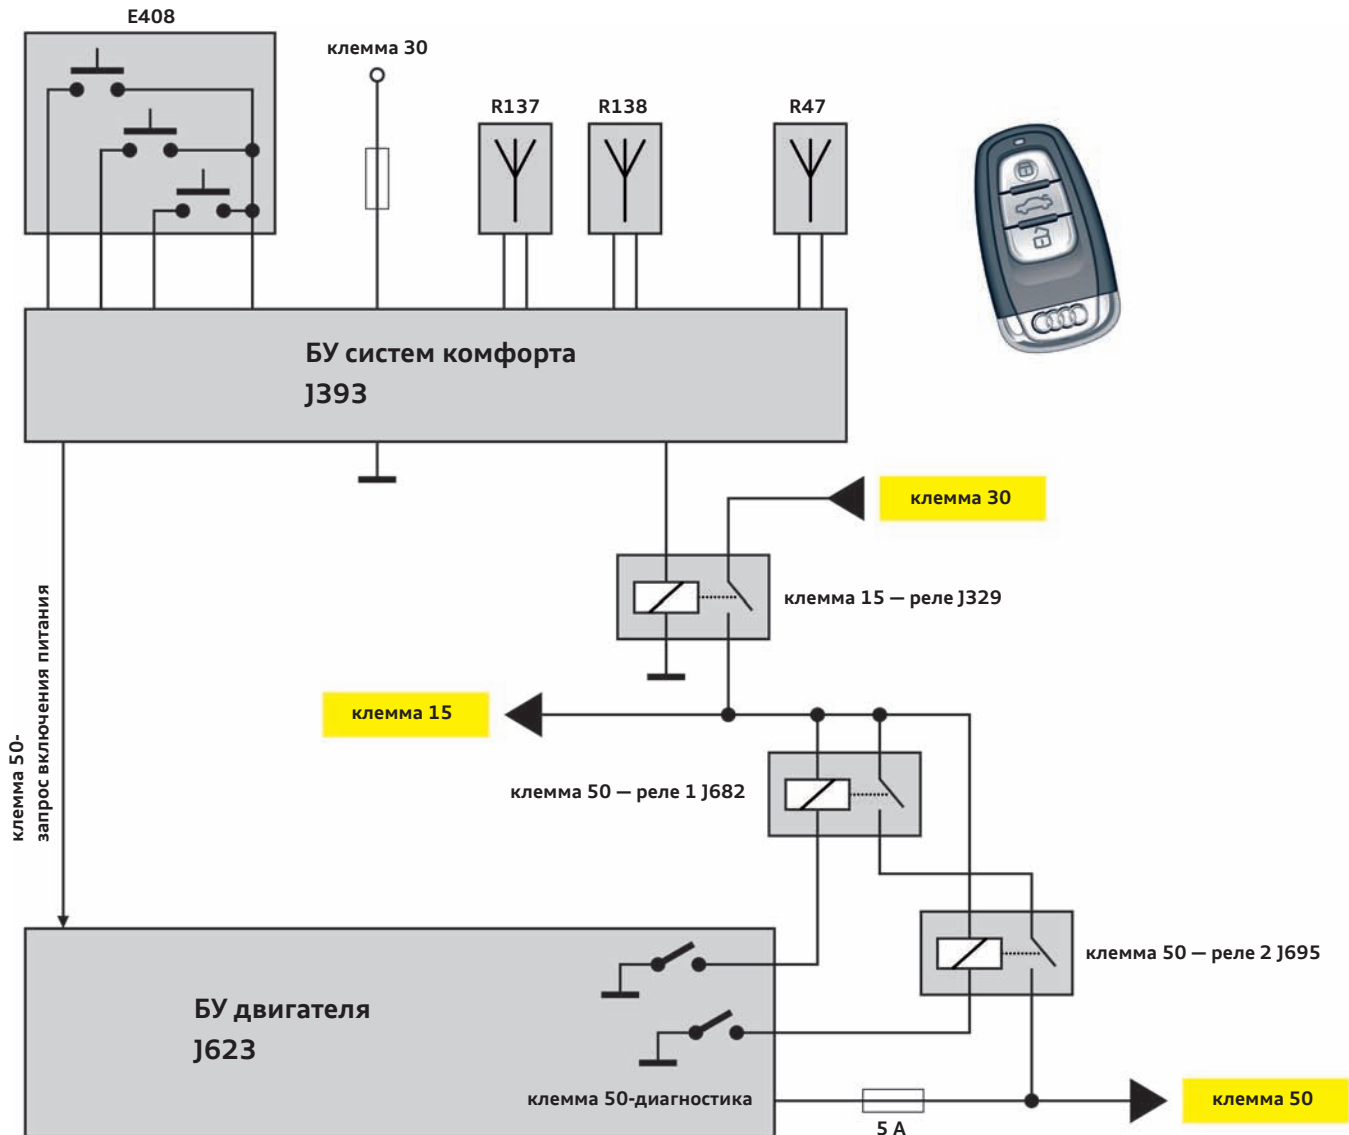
E408

клемма 30

R137

R138

R47

БУ систем комфорта
J393

клемма 30

клемма 15 — реле J329

клемма 15

клемма 50 — реле 1 J682

клемма 50-
запрос включения питания

клемма 50 — реле 2 J695

БУ двигателя
J623

клемма 50-диагностика

5 A

клемма 50